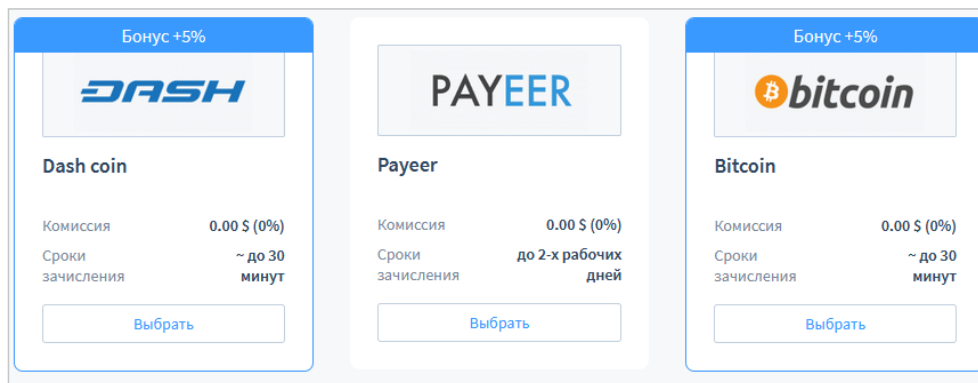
Бонус +5%

DASH

Dash coin

Комиссия 0.00 $ (0%)

Сроки зачисления ~ до 30 минут

Выбрать

PAYEER

Payeer

Комиссия 0.00 $ (0%)

Сроки зачисления до 2-х рабочих дней

Выбрать

Бонус +5%

bitcoin

Bitcoin

Комиссия 0.00 $ (0%)

Сроки зачисления ~ до 30 минут

Выбрать